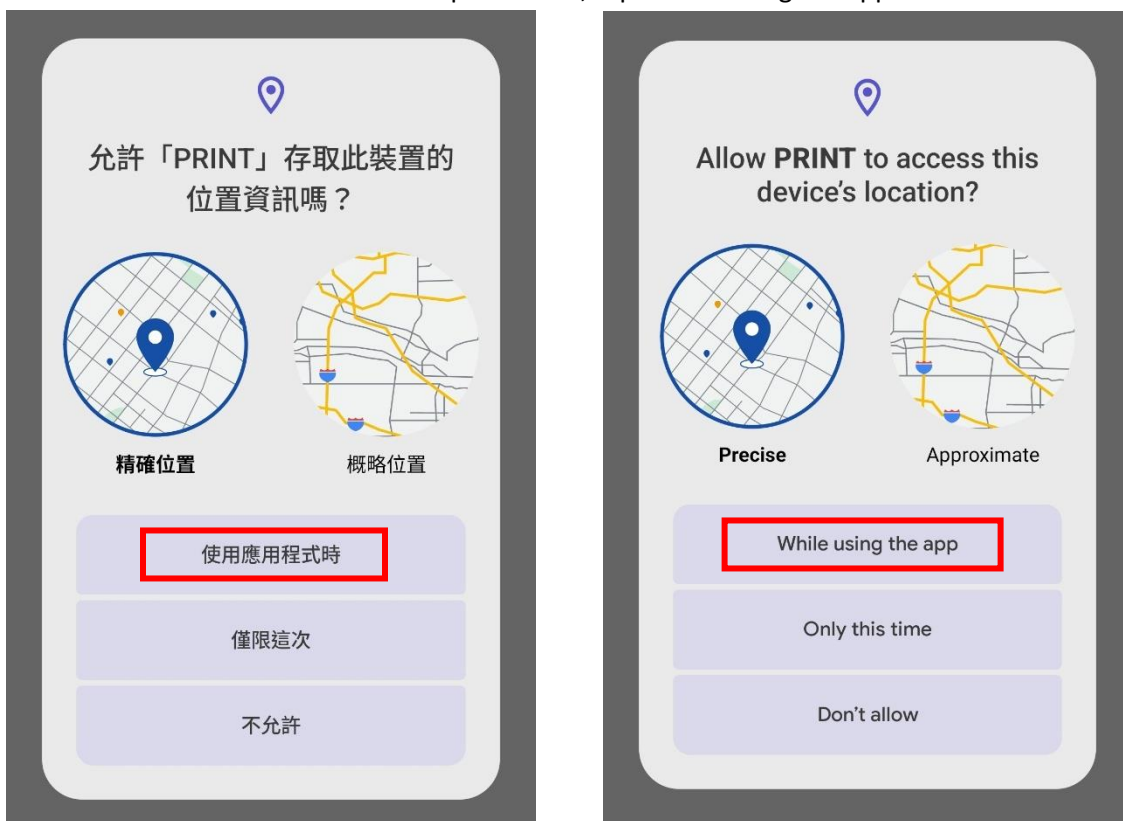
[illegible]

允許「PRINT」存取此裝置的位置資訊嗎？

精確位置

概略位置

使用應用程式時

僅限這次

不允許

Allow **PRINT** to access this device's location?

Precise

Approximate

While using the app

Only this time

Don't allow